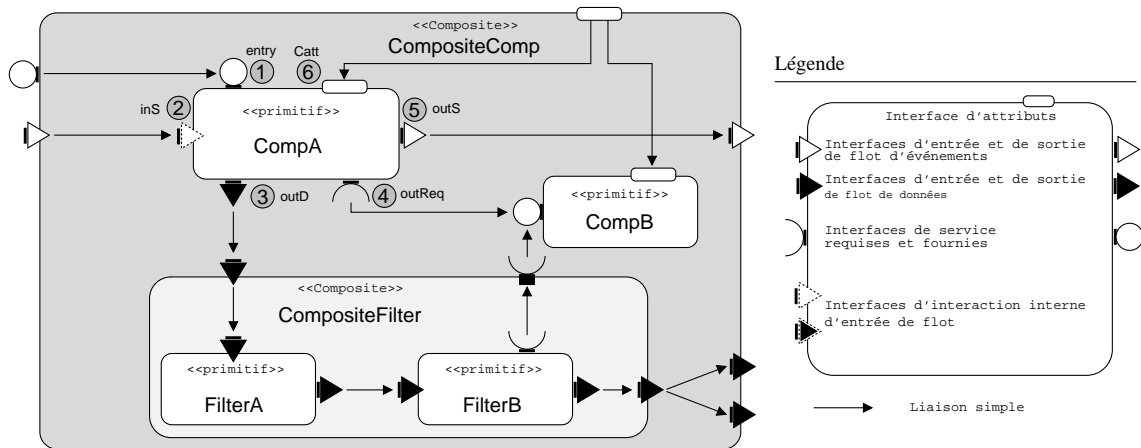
<<Composite>>
CompositeComp

entry ① Catt ⑥

inS ② <<primitif>> ⑤ outS

CompA

③ outD ④ outReq

<<primitif>>
CompB

<<Composite>>
CompositeFilter

<<primitif>>
FilterA

<<primitif>>
FilterB

Légende

Interface d'attributs

Interfaces d'entrée et de sortie de flot d'événements

Interfaces d'entrée et de sortie de flot de données

Interfaces de service requises et fournies

Interfaces d'interaction interne d'entrée de flot

Liaison simple